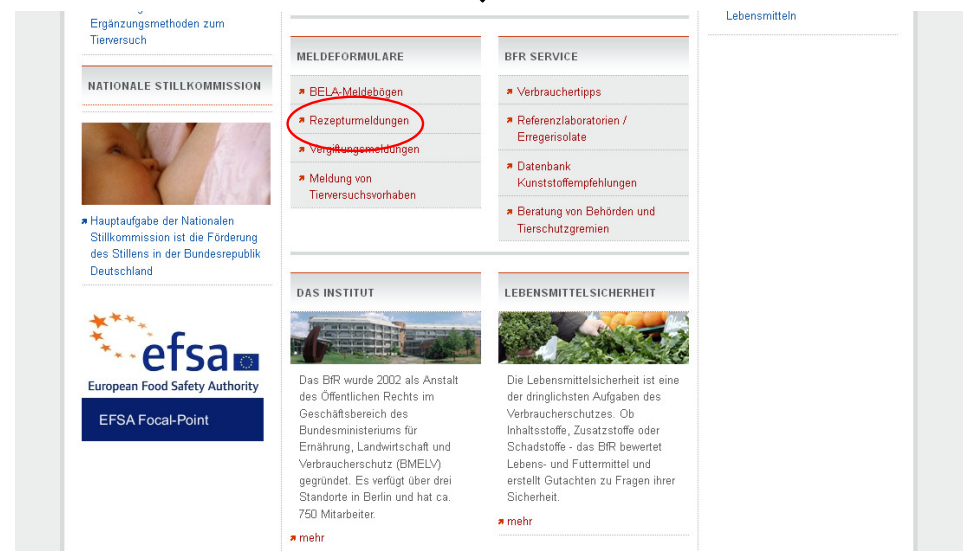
Ergänzungsmethoden zum Tierversuch

NATIONALE STILLKOMMISSION

Hauptaufgabe der Nationalen Stillkommission ist die Förderung des Stillens in der Bundesrepublik Deutschland

efsa
European Food Safety Authority

EFSA Focal-Point

MELDEFORMULARE

BELA-Meldebögen

Rezepturmeldungen

Vergiftungsmeldungen

Meldung von Tierversuchsvorhaben

BFR SERVICE

Verbrauchertipps

Referenzlaboratorien / Erregerisolate

Datenbank Kunststoffempfehlungen

Beratung von Behörden und Tierschutzgremien

DAS INSTITUT

Das BfR wurde 2002 als Anstalt des Öffentlichen Rechts im Geschäftsbereich des Bundesministeriums für Ernährung, Landwirtschaft und Verbraucherschutz (BMELV) gegründet. Es verfügt über drei Standorte in Berlin und hat ca. 750 Mitarbeiter.

mehr

LEBENSMITTELSICHERHEIT

Die Lebensmittelsicherheit ist eine der dringlichsten Aufgaben des Verbraucherschutzes. Ob Inhaltsstoffe, Zusatzstoffe oder Schadstoffe - das BfR bewertet Lebens- und Futtermittel und erstellt Gutachten zu Fragen ihrer Sicherheit.

mehr

Lebensmitteln